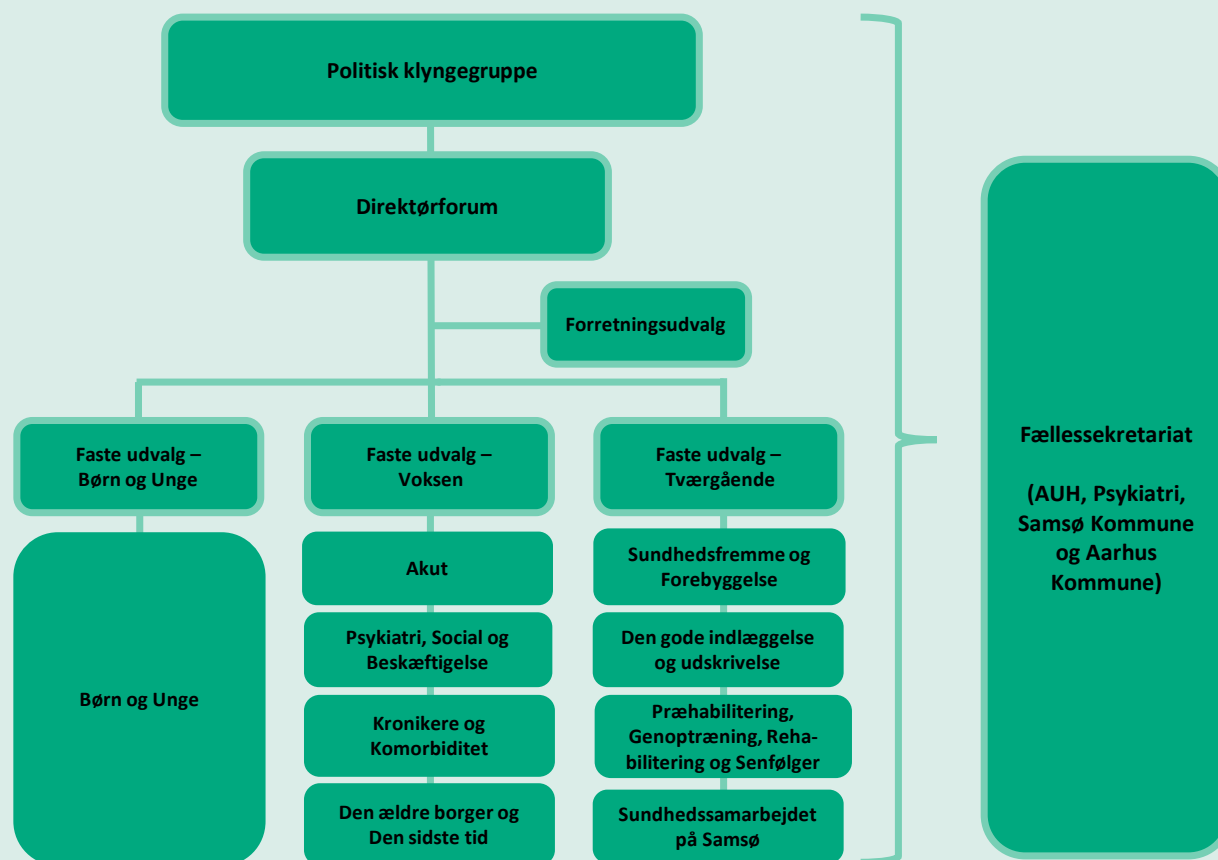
Politisk klyngegruppe

Direktørforum

Forretningsudvalg

Faste udvalg – Børn og Unge

Børn og Unge

Faste udvalg – Voksen

Akut

Psykiatri, Social og Beskæftigelse

Kronikere og Komorbiditet

Den ældre borger og Den sidste tid

Faste udvalg – Tværgående

Sundhedsfremme og Forebyggelse

Den gode indlæggelse og udskrivelse

Præhabilitering, Genoptræning, Rehabilitering og Senfølger

Sundhedssamarbejdet på Samsø

Fællessekretariat

(AUH, Psykiatri, Samsø Kommune og Aarhus Kommune)